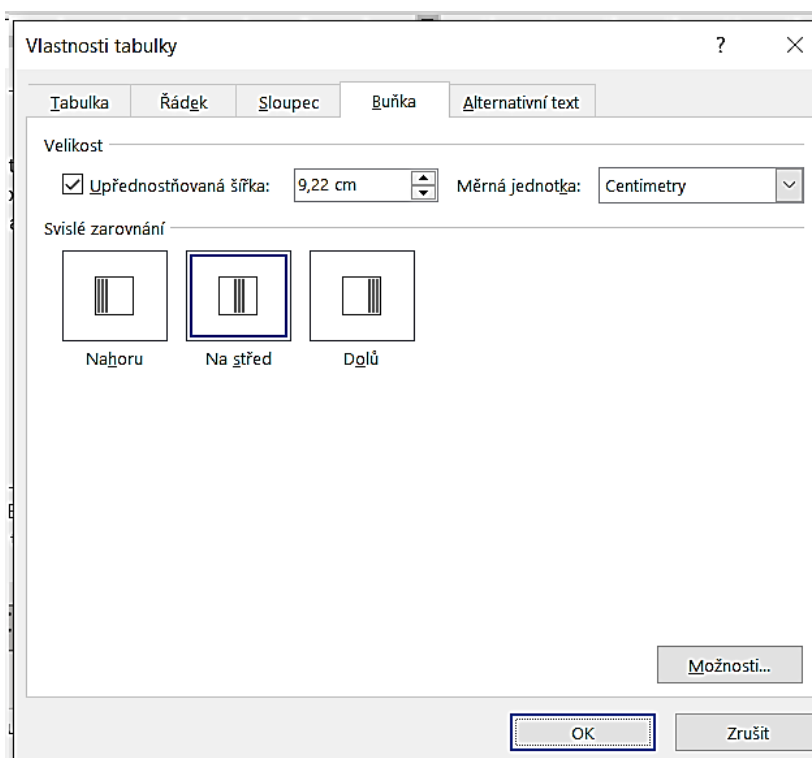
Vlastnosti tabulky

?

×

Tabulka

Řádek

Sloupec

Buňka

Alternativní text

Velikost

Upřednostňovaná šířka:

9,22 cm

Měrná jednotka:

Centimetry

Svislé zarovnání

Nahoru

Na střed

Dolů

Možnosti...

OK

Zrušit